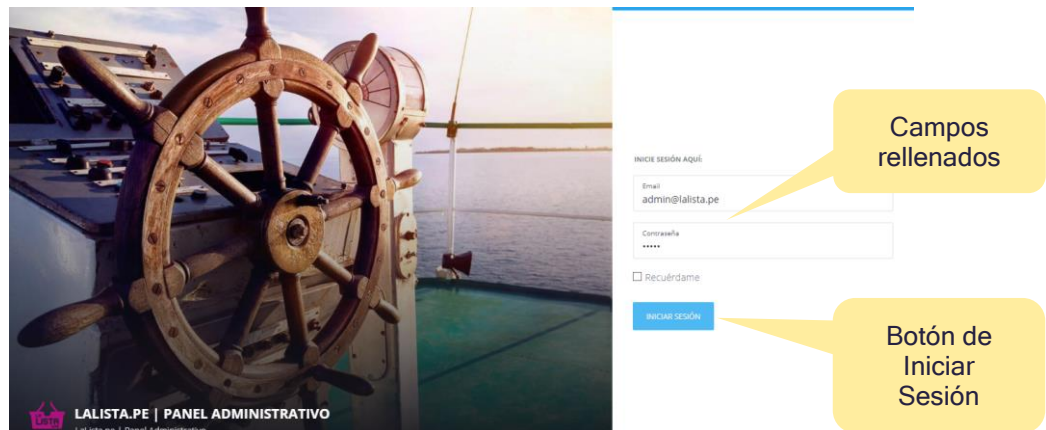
LALISTA.PE | PANEL ADMINISTRATIVO

LaLista.pe | Panel Administrativo

INICIE SESIÓN AQUÍ:

Email
admin@lalista.pe

Contraseña
•••••

Recuérdame

INICIAR SESIÓN

Campos rellenados

Botón de Iniciar Sesión